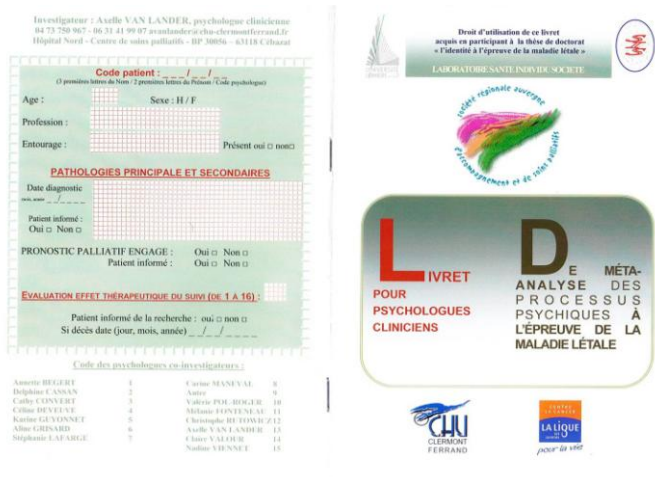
Investigateur : Axelle VAN LANDER, psychologue clinicienne
04 73 750 967 - 06 31 41 99 07 avanlander@chu-clermontferrand.fr
Hôpital Nord - Centre de soins palliatifs - BP 30056 - 63118 Cébazat

Code patient : _ _ _/ _ _/ _ _
(3 premières lettres du Nom / 2 premières lettres du Prénom / Code psychologue)

Age :

Sexe : H / F

Profession :

Entourage :

Présent oui □ non□

PATHOLOGIES PRINCIPALE ET SECONDAIRES

Date diagnostic
_ _/_ _ _ _

Patient informé :
Oui □ Non □

PRONOSTIC PALLIATIF ENGAGE : Oui □ Non □
Patient informé : Oui □ Non □

EVALUATION EFFET THÉRAPEUTIQUE DU SUIVI (DE 1 A 16) :

Patient informé de la recherche : oui □ non □
Si décès date (jour, mois, année) _ _/_ _/_ _ _ _

Code des psychologues co-investigateurs :

| | | | |
|---|---|---|---|
| Annette BEGERT | 1 | Carine MANEVAL | 9 |
| Delphine CASSAN | 2 | Autre | 9 |
| Cathy CONVERT | 3 | Valérie POL-ROGER | 10 |
| Céline DEVEUVE | 4 | Mélanie FONTENEAU | 11 |
| Karine GUYONNET | 5 | Christophe BUTOWICZ | 12 |
| Aline GRISARD | 6 | Axelle VAN LANDER | 13 |
| Stéphanie LAFARGE | 7 | Claire VALOUR | 14 |
| | | Nadine VIENNET | 15 |

Droit d'utilisation de ce livret acquis en participant à la thèse de doctorat « l'identité à l'épreuve de la maladie létale »

LABORATOIRE SANTE INDIVIDU SOCIETE

société régionale auvergne d'accompagnement et de soins palliatifs

LIVRET POUR PSYCHOLOGUES CLINICIENS

DE MÉTA-ANALYSE DES PROCESSUS PSYCHIQUES À L'ÉPREUVE DE LA MALADIE LÉTALE

CHU CLERMONT FERRAND

CONTRE LE CANCER LA LIGUE pour la vie